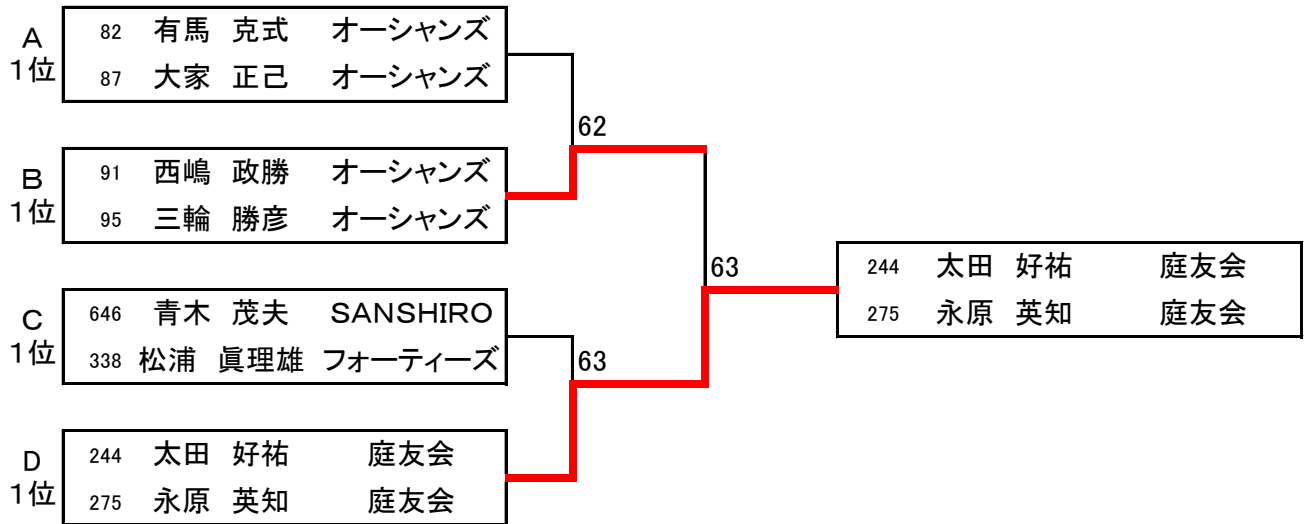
A
1位

82 有馬 克式 オーシャンズ
87 大家 正己 オーシャンズ

62

B
1位

91 西嶋 政勝 オーシャンズ
95 三輪 勝彦 オーシャンズ

63

244 太田 好祐 庭友会
275 永原 英知 庭友会

C
1位

646 青木 茂夫 SANSHIRO
338 松浦 眞理雄 フォーティーズ

63

D
1位

244 太田 好祐 庭友会
275 永原 英知 庭友会